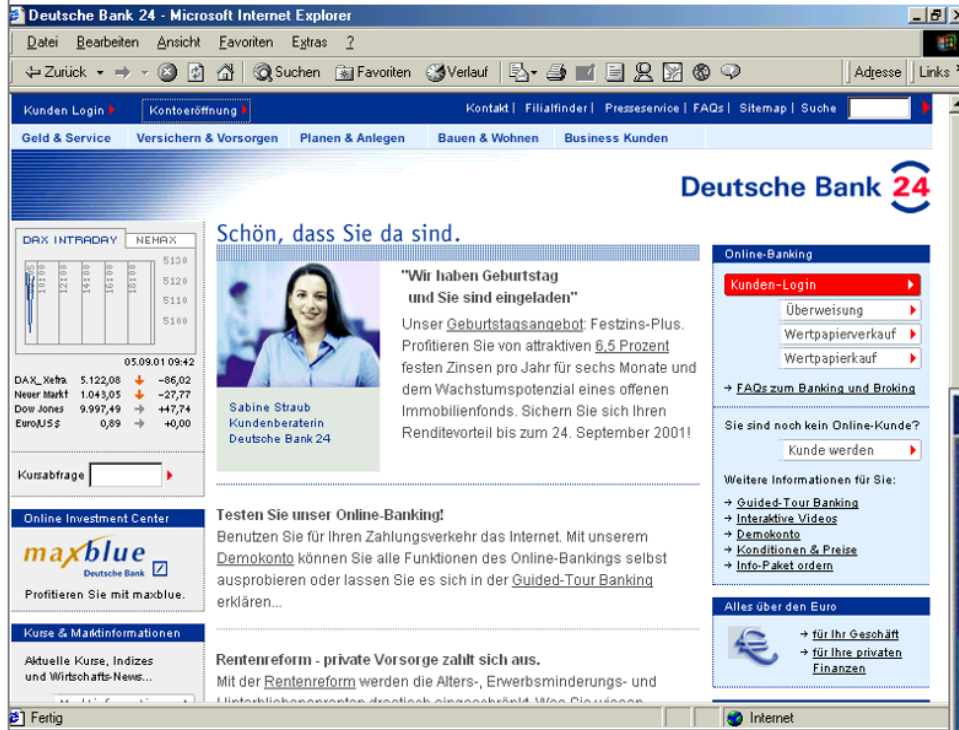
Deutsche Bank 24 - Microsoft Internet Explorer

Datei Bearbeiten Ansicht Favoriten Extras ?

Zurück Suchen Favoriten Verlauf Adresse Links

Kunden Login Kontoeröffnung Kontakt | Filialfinder | Presseservice | FAQs | Sitemap | Suche

Geld & Service Versichern & Vorsorgen Planen & Anlegen Bauen & Wohnen Business Kunden

Deutsche Bank 24

DAX INTRADAY NEMAX

5130
5120
5110
5100

10:00 12:00 14:00 16:00 18:00

05.09.01 09:42

| DAX_Xetra | 5.122,08 | -86,02 |
|---|---|---|
| Neuer Markt | 1.043,05 | -27,77 |
| Dow Jones | 9.997,49 | +47,74 |
| Euro/US$ | 0,89 | +0,00 |

Kursabfrage

Online Investment Center

maxblue Deutsche Bank

Profitieren Sie mit maxblue.

Kurse & Marktinformationen

Aktuelle Kurse, Indizes und Wirtschafts-News...

Schön, dass Sie da sind.

Sabine Straub
Kundenberaterin
Deutsche Bank 24

"Wir haben Geburtstag und Sie sind eingeladen"

Unser Geburtstagsangebot: Festzins-Plus. Profitieren Sie von attraktiven 6,5 Prozent festen Zinsen pro Jahr für sechs Monate und dem Wachstumspotenzial eines offenen Immobilienfonds. Sichern Sie sich Ihren Renditevorteil bis zum 24. September 2001!

Testen Sie unser Online-Banking!
Benutzen Sie für Ihren Zahlungsverkehr das Internet. Mit unserem Demokonto können Sie alle Funktionen des Online-Bankings selbst ausprobieren oder lassen Sie es sich in der Guided-Tour Banking erklären...

Rentenreform - private Vorsorge zahlt sich aus.
Mit der Rentenreform werden die Alters-, Erwerbsminderungs- und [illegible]

Online-Banking

Kunden-Login
Überweisung
Wertpapierverkauf
Wertpapierkauf

FAQs zum Banking und Broking

Sie sind noch kein Online-Kunde?

Kunde werden

Weitere Informationen für Sie:

Guided-Tour Banking
Interaktive Videos
Demokonto
Konditionen & Preise
Info-Paket ordern

Alles über den Euro

für Ihr Geschäft
für Ihre privaten Finanzen

Fertig

Internet